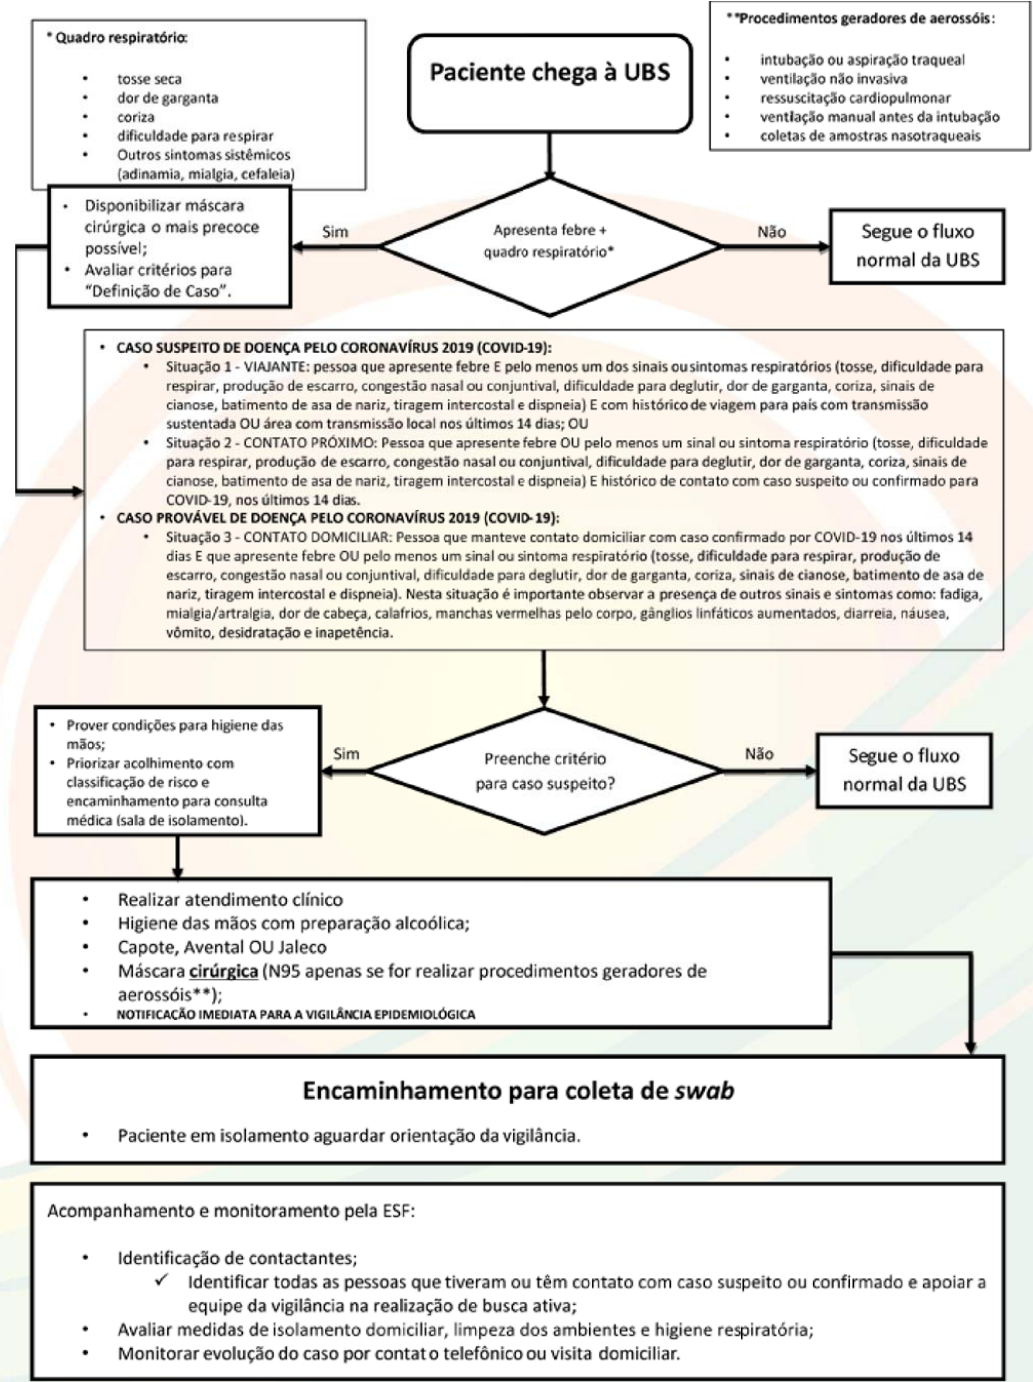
* Quadro respiratório:

- tosse seca
- dor de garganta
- coriza
- dificuldade para respirar
- Outros sintomas sistêmicos (adinamia, mialgia, cefaleia)

Paciente chega à UBS

**Procedimentos geradores de aerossóis:

- intubação ou aspiração traqueal
- ventilação não invasiva
- ressuscitação cardiopulmonar
- ventilação manual antes da intubação
- coletas de amostras nasotraqueais

- Disponibilizar máscara cirúrgica o mais precoce possível;
- Avaliar critérios para "Definição de Caso".

Sim

Apresenta febre + quadro respiratório*

Não

Segue o fluxo normal da UBS

- CASO SUSPEITO DE DOENÇA PELO CORONAVÍRUS 2019 (COVID-19):
  - Situação 1 - VIAJANTE: pessoa que apresente febre E pelo menos um dos sinais ou sintomas respiratórios (tosse, dificuldade para respirar, produção de escarro, congestão nasal ou conjuntival, dificuldade para deglutir, dor de garganta, coriza, sinais de cianose, batimento de asa de nariz, tiragem intercostal e dispneia) E com histórico de viagem para país com transmissão sustentada OU área com transmissão local nos últimos 14 dias; OU
  - Situação 2 - CONTATO PRÓXIMO: Pessoa que apresente febre OU pelo menos um sinal ou sintoma respiratório (tosse, dificuldade para respirar, produção de escarro, congestão nasal ou conjuntival, dificuldade para deglutir, dor de garganta, coriza, sinais de cianose, batimento de asa de nariz, tiragem intercostal e dispneia) E histórico de contato com caso suspeito ou confirmado para COVID-19, nos últimos 14 dias.
- CASO PROVÁVEL DE DOENÇA PELO CORONAVÍRUS 2019 (COVID-19):
  - Situação 3 - CONTATO DOMICILIAR: Pessoa que manteve contato domiciliar com caso confirmado por COVID-19 nos últimos 14 dias E que apresente febre OU pelo menos um sinal ou sintoma respiratório (tosse, dificuldade para respirar, produção de escarro, congestão nasal ou conjuntival, dificuldade para deglutir, dor de garganta, coriza, sinais de cianose, batimento de asa de nariz, tiragem intercostal e dispneia). Nesta situação é importante observar a presença de outros sinais e sintomas como: fadiga, mialgia/artralgia, dor de cabeça, calafrios, manchas vermelhas pelo corpo, gânglios linfáticos aumentados, diarreia, náusea, vômito, desidratação e inapetência.

- Prover condições para higiene das mãos;
- Priorizar acolhimento com classificação de risco e encaminhamento para consulta médica (sala de isolamento).

Sim

Preenche critério para caso suspeito?

Não

Segue o fluxo normal da UBS

- Realizar atendimento clínico
- Higiene das mãos com preparação alcoólica;
- Capote, Avental OU Jaleco
- Máscara **cirúrgica** (N95 apenas se for realizar procedimentos geradores de aerossóis**);
- NOTIFICAÇÃO IMEDIATA PARA A VIGILÂNCIA EPIDEMIOLÓGICA

Encaminhamento para coleta de *swab*

- Paciente em isolamento aguardar orientação da vigilância.

Acompanhamento e monitoramento pela ESF:

- Identificação de contactantes;
  ✓ Identificar todas as pessoas que tiveram ou têm contato com caso suspeito ou confirmado e apoiar a equipe da vigilância na realização de busca ativa;
- Avaliar medidas de isolamento domiciliar, limpeza dos ambientes e higiene respiratória;
- Monitorar evolução do caso por contato telefônico ou visita domiciliar.